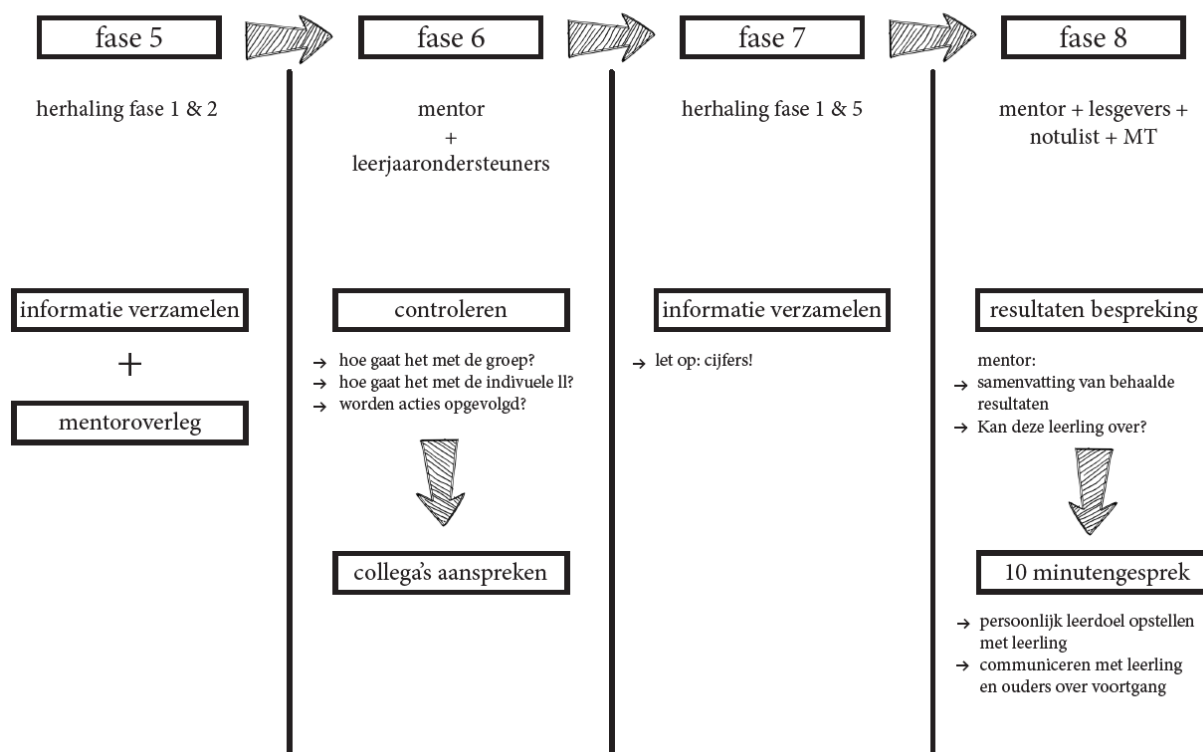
fase 5

herhaling fase 1 & 2

informatie verzamelen

+

mentoroverleg

fase 6

mentor
+
leerjaarondersteuners

controleren

→ hoe gaat het met de groep?
→ hoe gaat het met de indivuele ll?
→ worden acties opgevolgd?

collega's aanspreken

fase 7

herhaling fase 1 & 5

informatie verzamelen

→ let op: cijfers!

fase 8

mentor + lesgevers + notulist + MT

resultaten bespreking

mentor:
→ samenvatting van behaalde resultaten
→ Kan deze leerling over?

10 minutengesprek

→ persoonlijk leerdoel opstellen met leerling
→ communiceren met leerling en ouders over voortgang